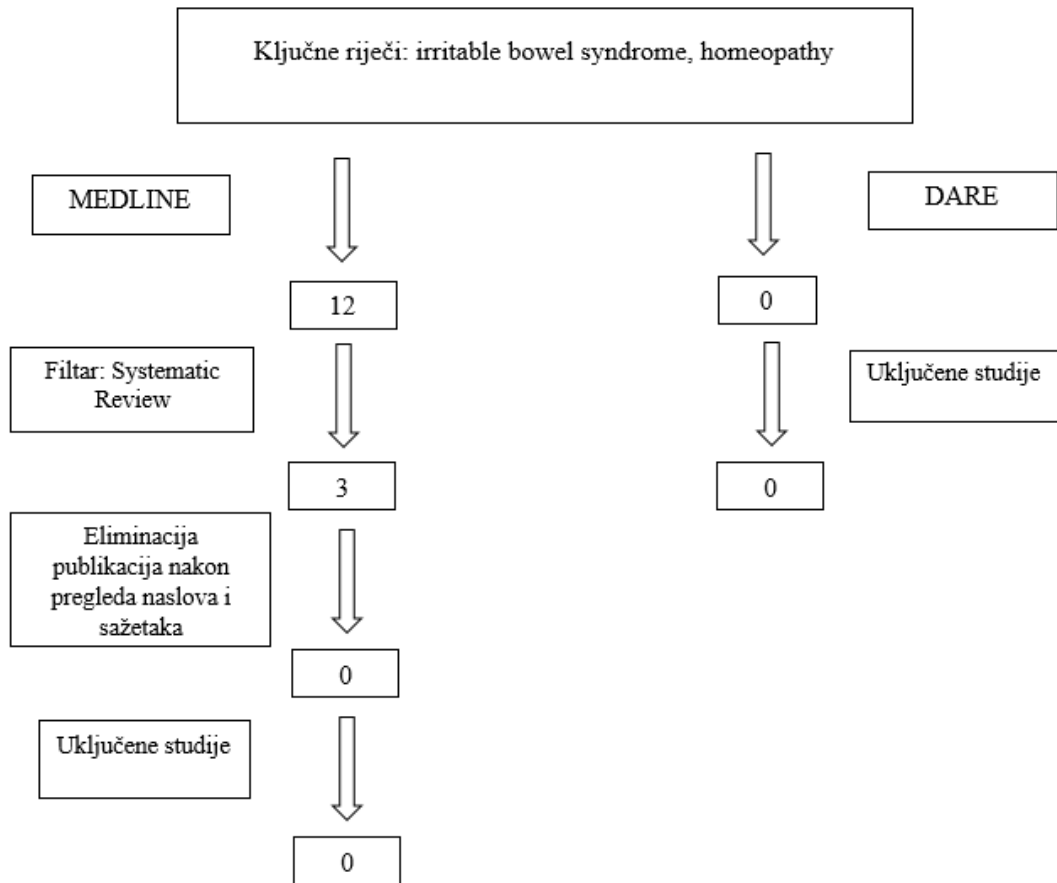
Ključne riječi: irritable bowel syndrome, homeopathy

MEDLINE

12

Filtar: Systematic Review

3

Eliminacija publikacija nakon pregleda naslova i sažetaka

0

Uključene studije

0

DARE

0

Uključene studije

0